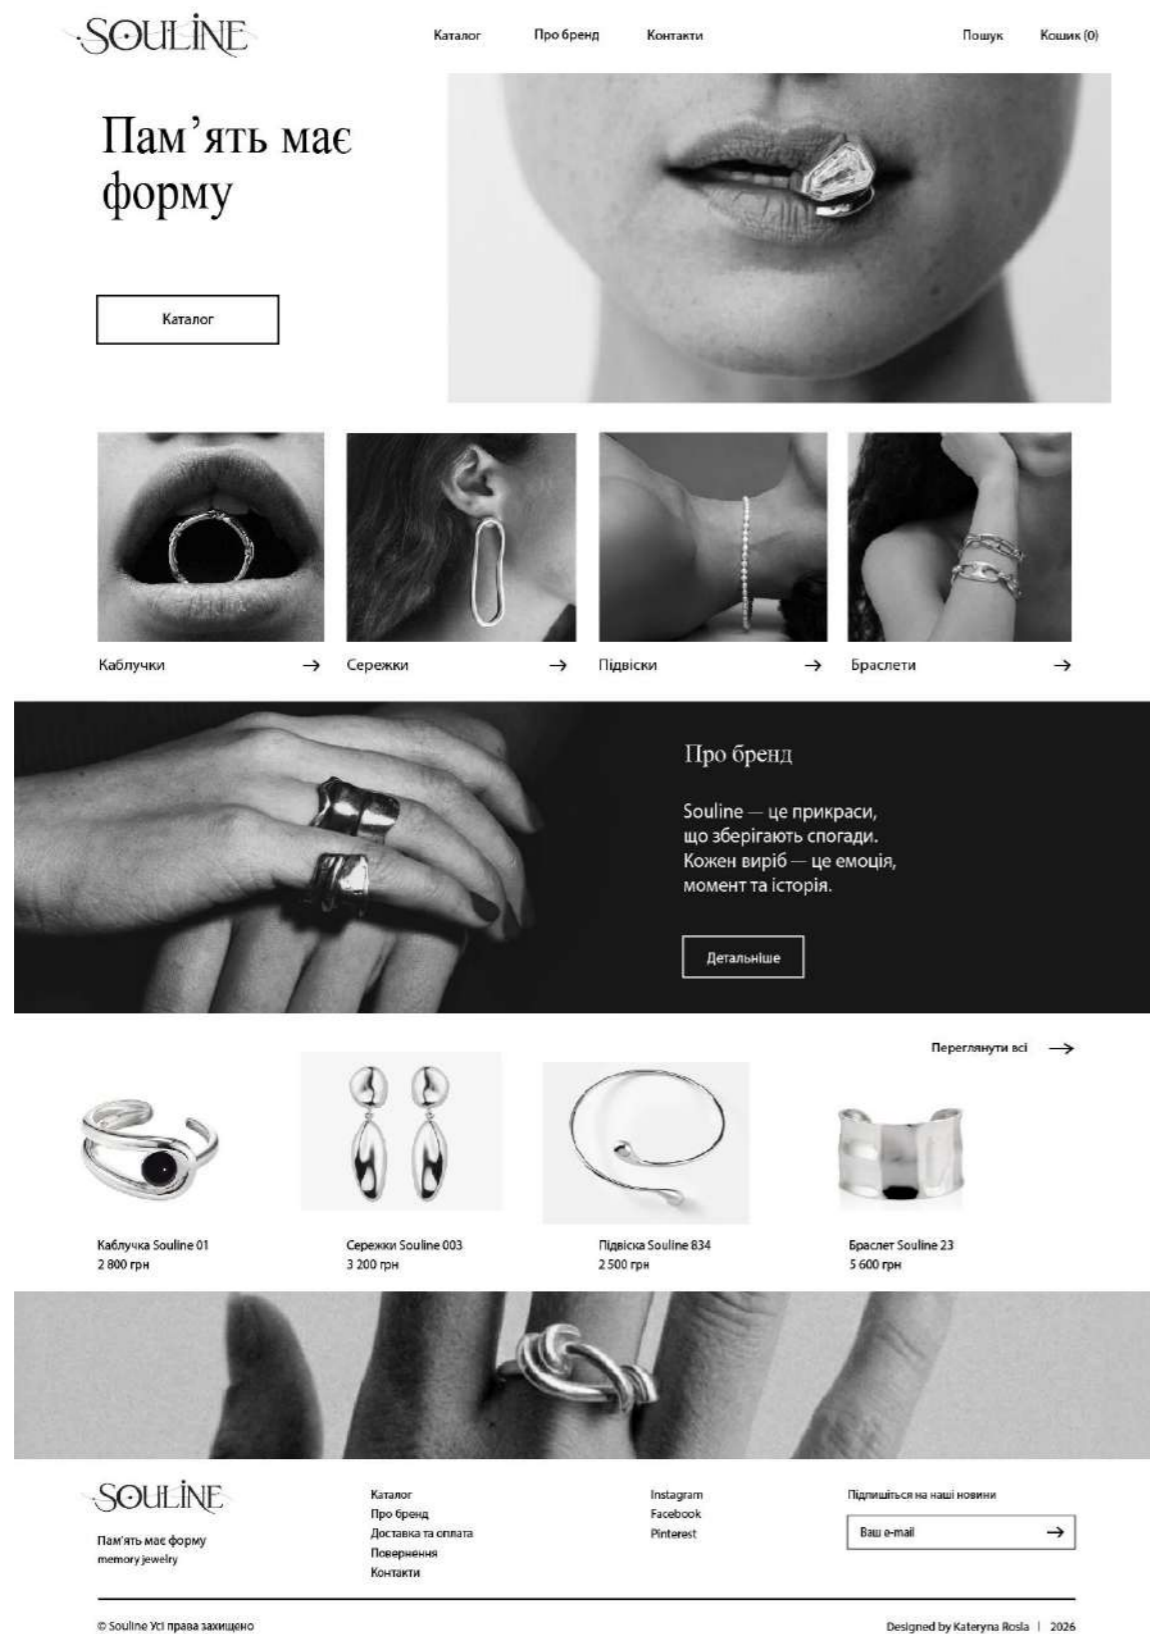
SOULINE

Каталог Про бренд Контакти

Пошук Кошик (0)

Пам'ять має форму

Каталог

Каблучки →

Сережки →

Підвіски →

Браслети →

Про бренд

Souline — це прикраси, що зберігають спогади. Кожен виріб — це емоція, момент та історія.

Детальніше

Переглянути всі →

Каблучка Souline 01
2 800 грн

Сережки Souline 003
3 200 грн

Підвіска Souline 834
2 500 грн

Браслет Souline 23
5 600 грн

SOULINE

Пам'ять має форму
memory jewelry

Каталог
Про бренд
Доставка та оплата
Повернення
Контакти

Instagram
Facebook
Pinterest

Підпишіться на наші новини

Ваш e-mail →

© Souline Усі права захищено

Designed by Kateryna Rosla | 2026